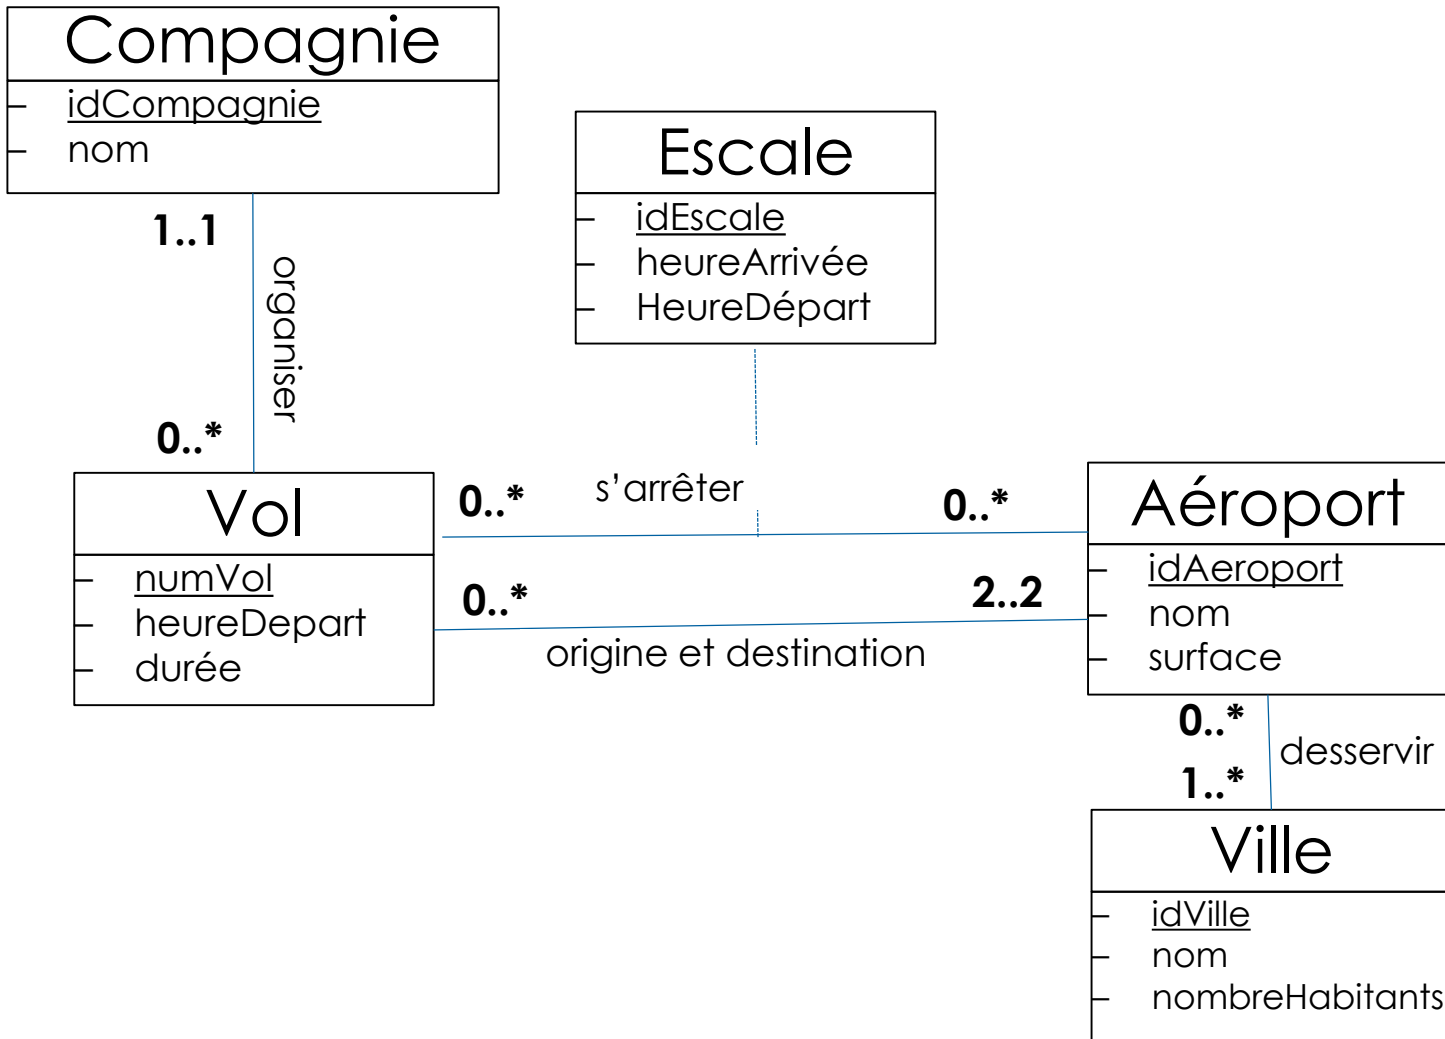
Compagnie
- idCompagnie
- nom

1..1
organiser
0..*

Escale
- idEscale
- heureArrivée
- HeureDépart

Vol
- numVol
- heureDepart
- durée

0..* s'arrêter 0..*

0..* 2..2
origine et destination

Aéroport
- idAeroport
- nom
- surface

0..*
desservir
1..*

Ville
- idVille
- nom
- nombreHabitants